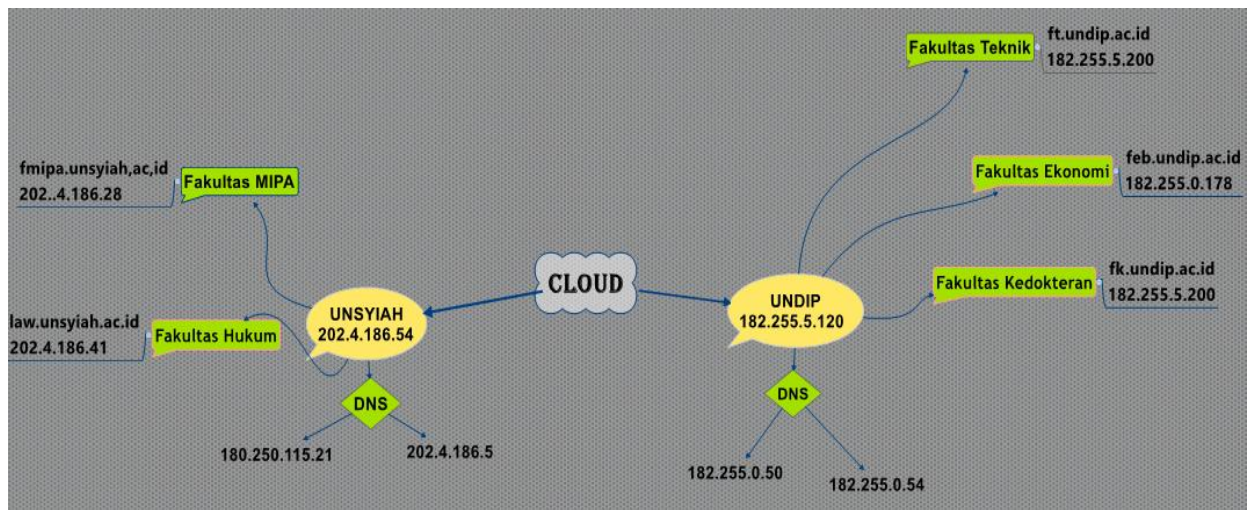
ft.undip.ac.id
182.255.5.200
Fakultas Teknik

fmipa.unsyiah,ac,id
202..4.186.28
Fakultas MIPA

feb.undip.ac.id
182.255.0.178
Fakultas Ekonomi

fk.undip.ac.id
182.255.5.200
Fakultas Kedokteran

CLOUD

law.unsyiah.ac.id
202.4.186.41
Fakultas Hukum

UNSYIAH
202.4.186.54

UNDIP
182.255.5.120

DNS
180.250.115.21
202.4.186.5

DNS
182.255.0.50
182.255.0.54